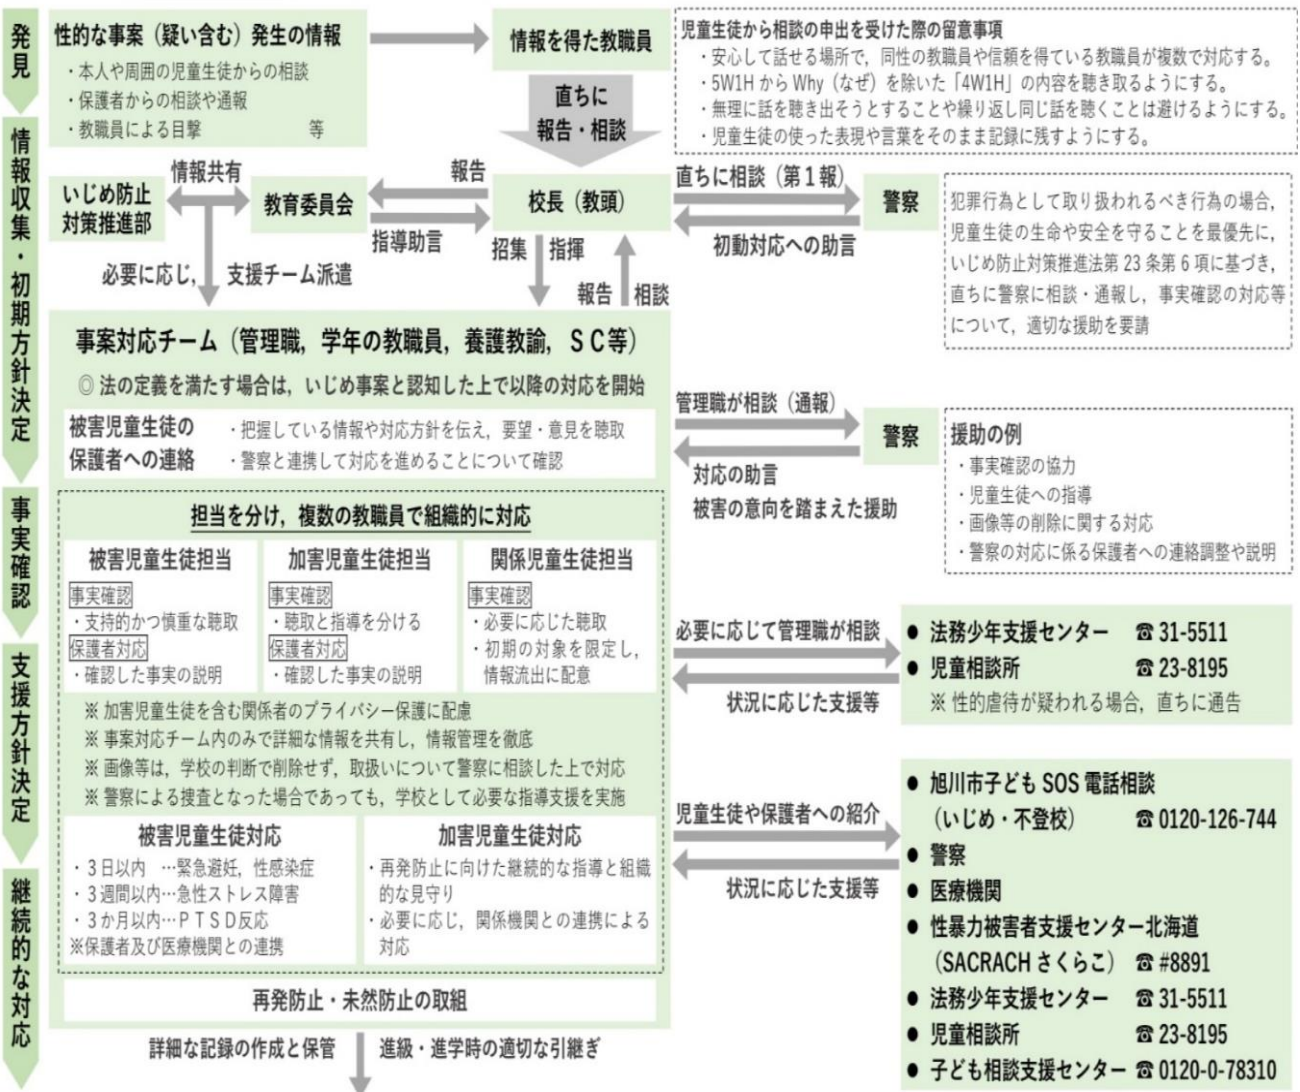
発見

性的な事案（疑い含む）発生の情報
・本人や周囲の児童生徒からの相談
・保護者からの相談や通報
・教職員による目撃　等

情報を得た教職員

直ちに報告・相談

児童生徒から相談の申出を受けた際の留意事項
・安心して話せる場所で，同性の教職員や信頼を得ている教職員が複数で対応する。
・5W1H から Why（なぜ）を除いた「4W1H」の内容を聴き取るようにする。
・無理に話を聴き出そうとすることや繰り返し同じ話を聴くことは避けるようにする。
・児童生徒の使った表現や言葉をそのまま記録に残すようにする。

情報収集・初期方針決定

いじめ防止対策推進部　情報共有　教育委員会　報告　指導助言　校長（教頭）　招集　指揮　報告　相談

必要に応じ，支援チーム派遣

直ちに相談（第１報）　初動対応への助言　警察

犯罪行為として取り扱われるべき行為の場合，児童生徒の生命や安全を守ることを最優先に，いじめ防止対策推進法第 23 条第 6 項に基づき，直ちに警察に相談・通報し，事実確認の対応等について，適切な援助を要請

事案対応チーム（管理職，学年の教職員，養護教諭，ＳＣ等）
◎ 法の定義を満たす場合は，いじめ事案と認知した上で以降の対応を開始

被害児童生徒の保護者への連絡
・把握している情報や対応方針を伝え，要望・意見を聴取
・警察と連携して対応を進めることについて確認

管理職が相談（通報）　対応の助言　被害の意向を踏まえた援助　警察

援助の例
・事実確認の協力
・児童生徒への指導
・画像等の削除に関する対応
・警察の対応に係る保護者への連絡調整や説明

事実確認

担当を分け，複数の教職員で組織的に対応

| 被害児童生徒担当 | 加害児童生徒担当 | 関係児童生徒担当 |
|---|---|---|
| 事実確認 ・支持的かつ慎重な聴取 保護者対応 ・確認した事実の説明 | 事実確認 ・聴取と指導を分ける 保護者対応 ・確認した事実の説明 | 事実確認 ・必要に応じた聴取 ・初期の対象を限定し，情報流出に配慮 |

※ 加害児童生徒を含む関係者のプライバシー保護に配慮
※ 事案対応チーム内のみで詳細な情報を共有し，情報管理を徹底
※ 画像等は，学校の判断で削除せず，取扱いについて警察に相談した上で対応
※ 警察による捜査となった場合であっても，学校として必要な指導支援を実施

支援方針決定

必要に応じて管理職が相談　状況に応じた支援等
● 法務少年支援センター　☎ 31-5511
● 児童相談所　☎ 23-8195
※ 性的虐待が疑われる場合，直ちに通告

被害児童生徒対応
・３日以内　…緊急避妊，性感染症
・３週間以内…急性ストレス障害
・３か月以内…ＰＴＳＤ反応
※保護者及び医療機関との連携

加害児童生徒対応
・再発防止に向けた継続的な指導と組織的な見守り
・必要に応じ，関係機関との連携による対応

継続的な対応

再発防止・未然防止の取組

詳細な記録の作成と保管　進級・進学時の適切な引継ぎ

児童生徒や保護者への紹介　状況に応じた支援等
● 旭川市子ども SOS 電話相談（いじめ・不登校）　☎ 0120-126-744
● 警察
● 医療機関
● 性暴力被害者支援センター北海道（SACRACH さくらこ）　☎ #8891
● 法務少年支援センター　☎ 31-5511
● 児童相談所　☎ 23-8195
● 子ども相談支援センター　☎ 0120-0-78310